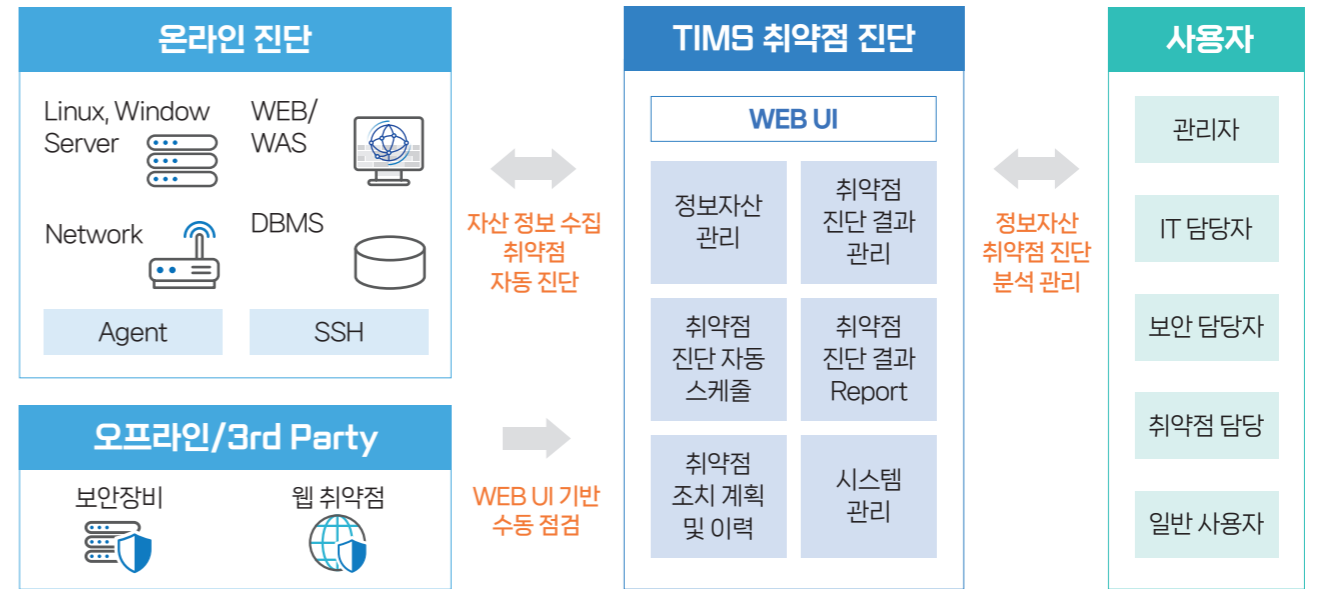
온라인 진단

Linux, Window Server

WEB/ WAS

Network

DBMS

Agent

SSH

오프라인/3rd Party

보안장비

웹 취약점

자산 정보 수집 취약점 자동 진단

WEB UI 기반 수동 점검

TIMS 취약점 진단

WEB UI

정보자산 관리

취약점 진단 결과 관리

취약점 진단 자동 스케줄

취약점 진단 결과 Report

취약점 조치 계획 및 이력

시스템 관리

정보자산 취약점 진단 분석 관리

사용자

관리자

IT 담당자

보안 담당자

취약점 담당

일반 사용자